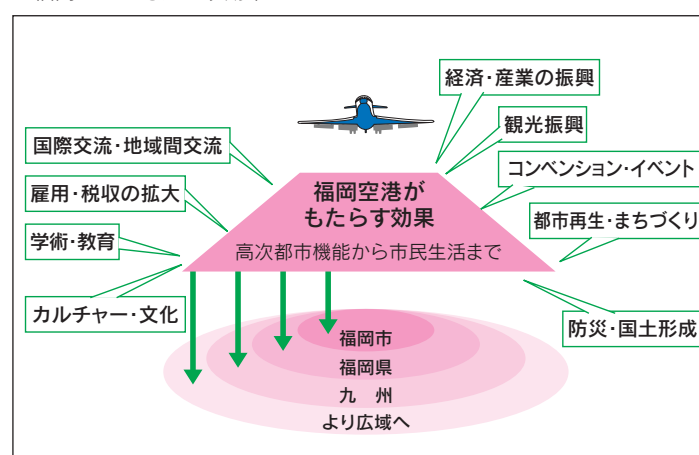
経済・産業の振興

観光振興

国際交流・地域間交流

コンベンション・イベント

雇用・税収の拡大

福岡空港がもたらす効果

都市再生・まちづくり

学術・教育

高次都市機能から市民生活まで

カルチャー・文化

防災・国土形成

福岡市
福岡県
九　州
より広域へ